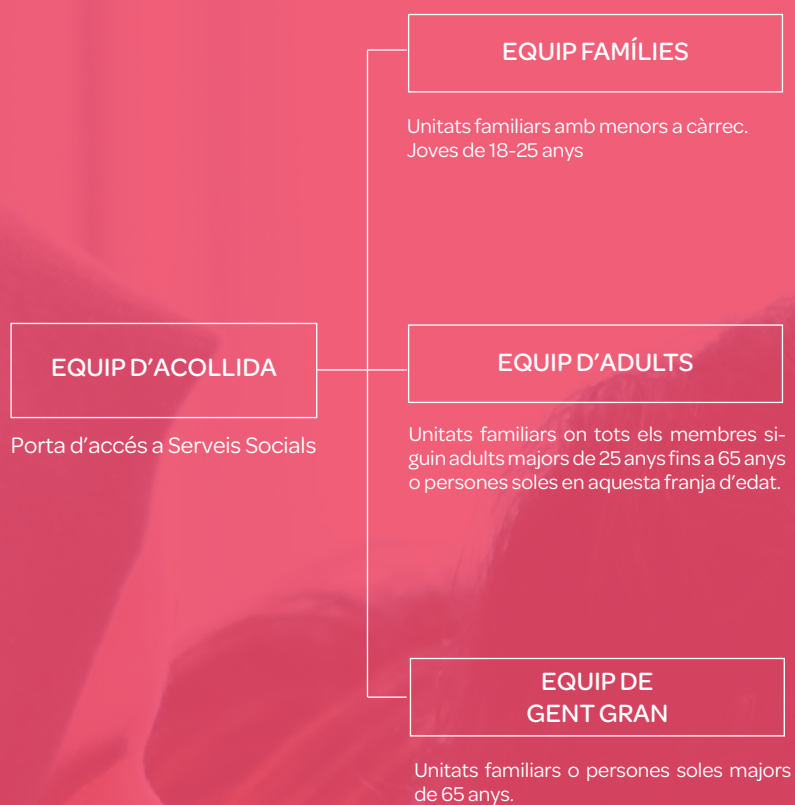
EQUIP FAMÍLIES

Unitats familiars amb menors a càrrec.
Joves de 18-25 anys

EQUIP D'ACOLLIDA

Porta d'accés a Serveis Socials

EQUIP D'ADULTS

Unitats familiars on tots els membres siguin adults majors de 25 anys fins a 65 anys o persones soles en aquesta franja d'edat.

EQUIP DE GENT GRAN

Unitats familiars o persones soles majors de 65 anys.